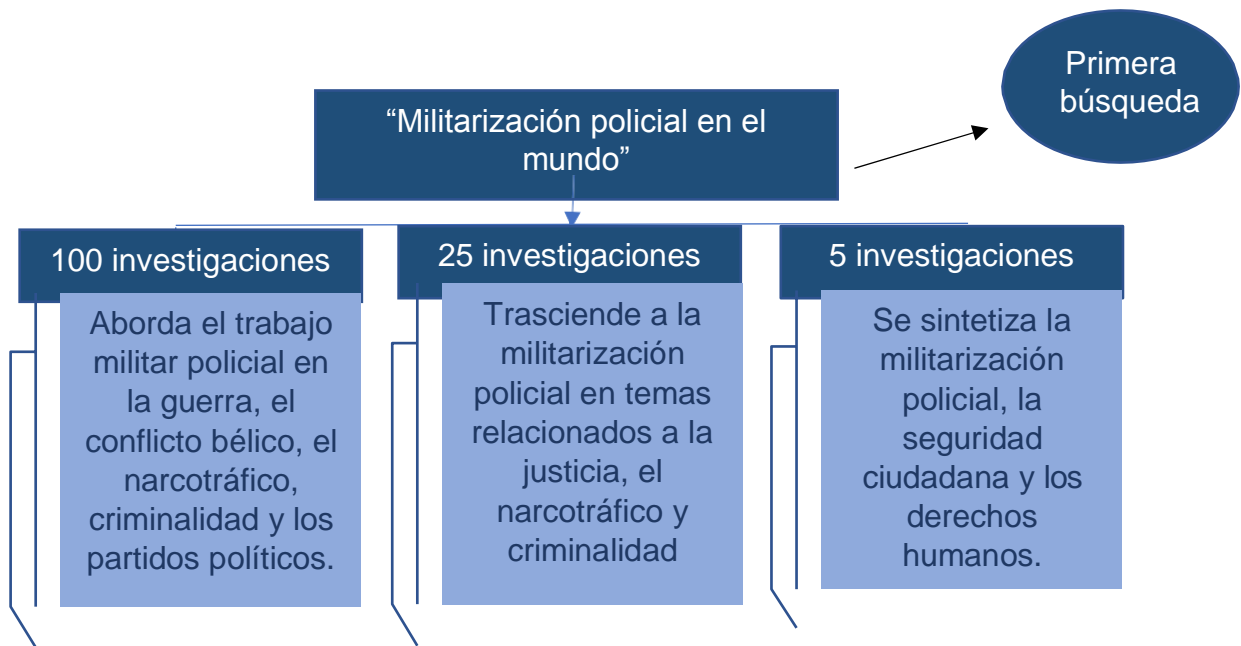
“Militarización policial en el mundo”

Primera búsqueda

100 investigaciones

Aborda el trabajo militar policial en la guerra, el conflicto bélico, el narcotráfico, criminalidad y los partidos políticos.

25 investigaciones

Trasciende a la militarización policial en temas relacionados a la justicia, el narcotráfico y criminalidad

5 investigaciones

Se sintetiza la militarización policial, la seguridad ciudadana y los derechos humanos.